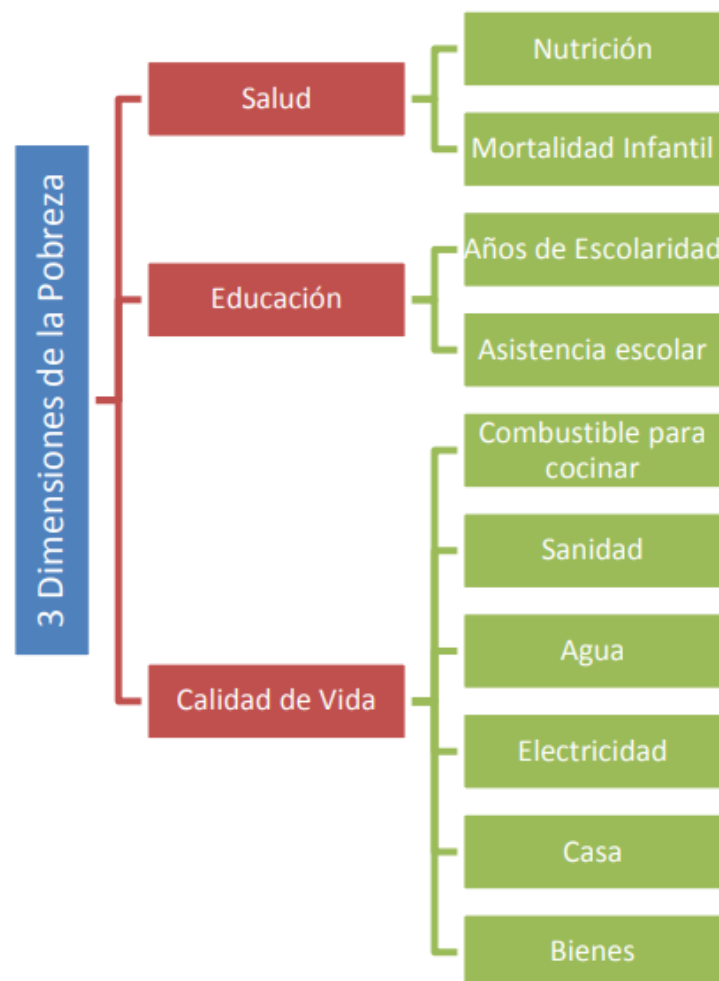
3 Dimensiones de la Pobreza

Salud

Nutrición

Mortalidad Infantil

Educación

Años de Escolaridad

Asistencia escolar

Calidad de Vida

Combustible para cocinar

Sanidad

Agua

Electricidad

Casa

Bienes